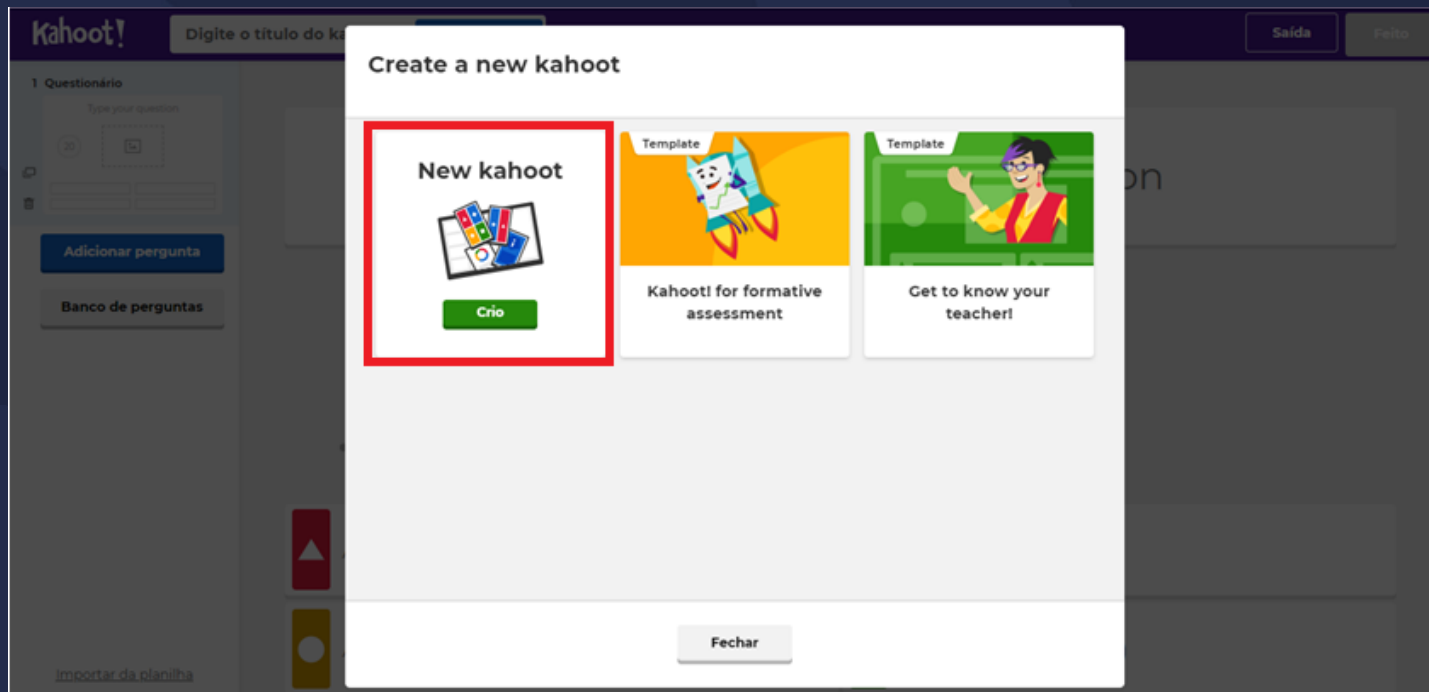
Kahoot!
Digite o título do ka

Saída
Feito

1 Questionário
Type your question
20

Adicionar pergunta
Banco de perguntas

on

Importar da planilha

Create a new kahoot

New kahoot
Crio

Template
Kahoot! for formative assessment

Template
Get to know your teacher!

Fechar